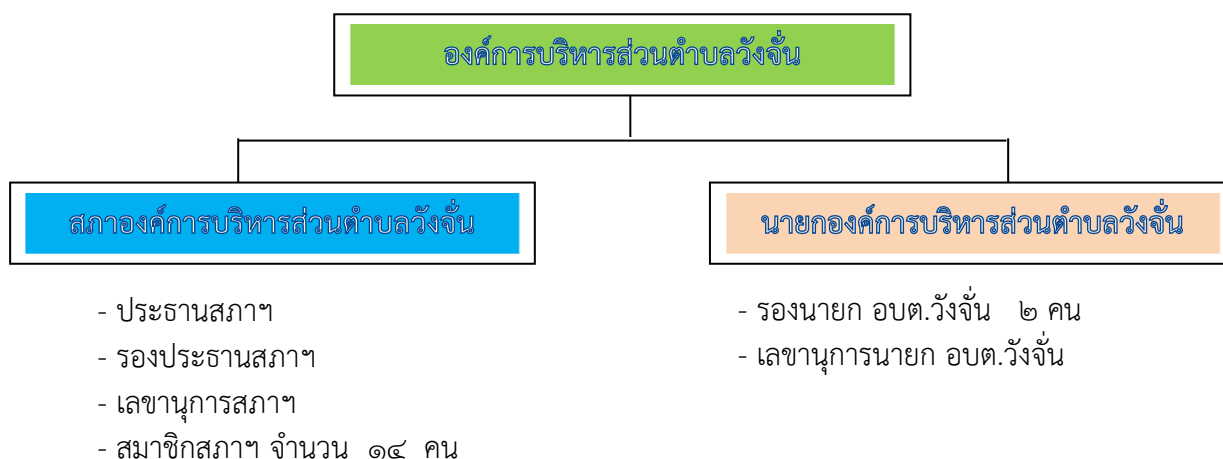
องค์การบริหารส่วนตำบลวังจั่น

สภาองค์การบริหารส่วนตำบลวังจั่น

- ประธานสภาฯ
- รองประธานสภาฯ
- เลขานุการสภาฯ
- สมาชิกสภาฯ จำนวน ๑๔ คน

นายกองค์การบริหารส่วนตำบลวังจั่น

- รองนายก อบต.วังจั่น ๒ คน
- เลขานุการนายก อบต.วังจั่น